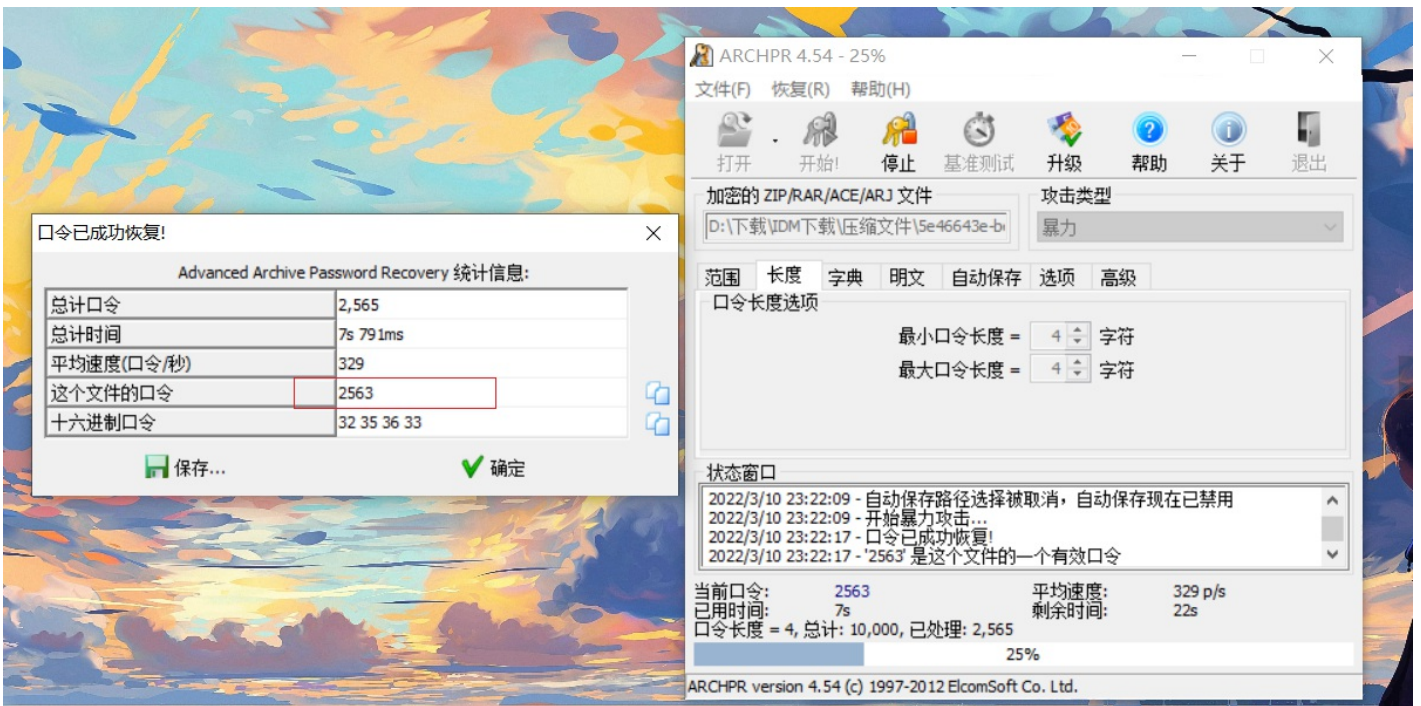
口令已成功恢复!

Advanced Archive Password Recovery 统计信息:

| 总计口令 | 2,565 |
|---|---|
| 总计时间 | 7s 791ms |
| 平均速度(口令/秒) | 329 |
| 这个文件的口令 | 2563 |
| 十六进制口令 | 32 35 36 33 |

保存... 确定

ARCHPR 4.54 - 25%

文件(F) 恢复(R) 帮助(H)

打开 开始! 停止 基准测试 升级 帮助 关于 退出

加密的 ZIP/RAR/ACE/ARJ 文件
D:\下载\IDM下载\压缩文件\5e46643e-b

攻击类型
暴力

范围 长度 字典 明文 自动保存 选项 高级

口令长度选项
最小口令长度 = 4 字符
最大口令长度 = 4 字符

状态窗口
2022/3/10 23:22:09 - 自动保存路径选择被取消，自动保存现在已禁用
2022/3/10 23:22:09 - 开始暴力攻击...
2022/3/10 23:22:17 - 口令已成功恢复!
2022/3/10 23:22:17 - '2563' 是这个文件的一个有效口令

当前口令: 2563
已用时间: 7s
口令长度 = 4, 总计: 10,000, 已处理: 2,565
平均速度: 329 p/s
剩余时间: 22s

25%

ARCHPR version 4.54 (c) 1997-2012 ElcomSoft Co. Ltd.